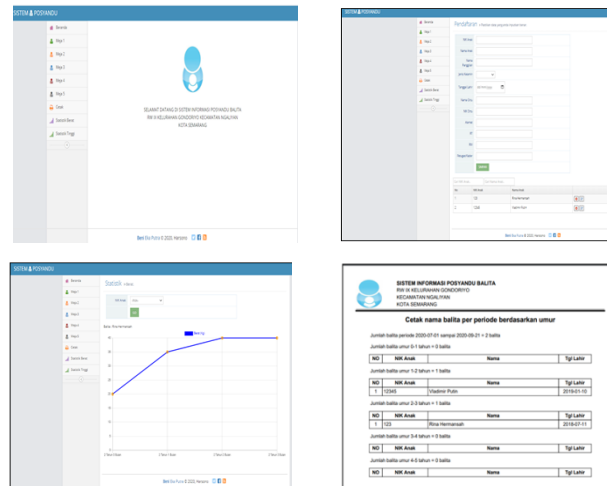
SISTEM POSYANDU

Beranda
Wilayah 1
Wilayah 2
Wilayah 3
Wilayah 4
Wilayah 5
Obat
Statistik Berat
Statistik Tinggi

SELAMAT DATANG DI SISTEM INFORMASI POSYANDU BALITA
RW IX KELURAHAN GONDORIYO KECAMATAN NGALIYAN
KOTA SEMARANG

© 2020

SISTEM POSYANDU

Pendaftaran

NIK Anak
Nama Anak
Tanggal Lahir
Jenis Kelamin
Nama Ibu
NIK Ibu
Alamat
RT
RW
Simpan

| No | NIK Anak | Nama Anak |
|---|---|---|
| 1 | 123 | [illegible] |
| 2 | 1234 | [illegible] |

SISTEM POSYANDU

Statistik

Simpan

Balita

SISTEM INFORMASI POSYANDU BALITA
RW IX KELURAHAN GONDORIYO
KECAMATAN NGALIYAN
KOTA SEMARANG

Cetak nama balita per periode berdasarkan umur

Jumlah balita periode 2020-07-01 sampai 2020-09-21 = 2 balita

Jumlah balita umur 0-1 tahun = 0 balita

| NO | NIK Anak | Nama | Tgl Lahir |
|---|---|---|---|

Jumlah balita umur 1-2 tahun = 1 balita

| NO | NIK Anak | Nama | Tgl Lahir |
|---|---|---|---|
| 1 | 12345 | Vladimir Putin | 2019-01-10 |

Jumlah balita umur 2-3 tahun = 1 balita

| NO | NIK Anak | Nama | Tgl Lahir |
|---|---|---|---|
| 1 | 123 | Rina Hermansah | 2018-07-11 |

Jumlah balita umur 3-4 tahun = 0 balita

| NO | NIK Anak | Nama | Tgl Lahir |
|---|---|---|---|

Jumlah balita umur 4-5 tahun = 0 balita

| NO | NIK Anak | Nama | Tgl Lahir |
|---|---|---|---|